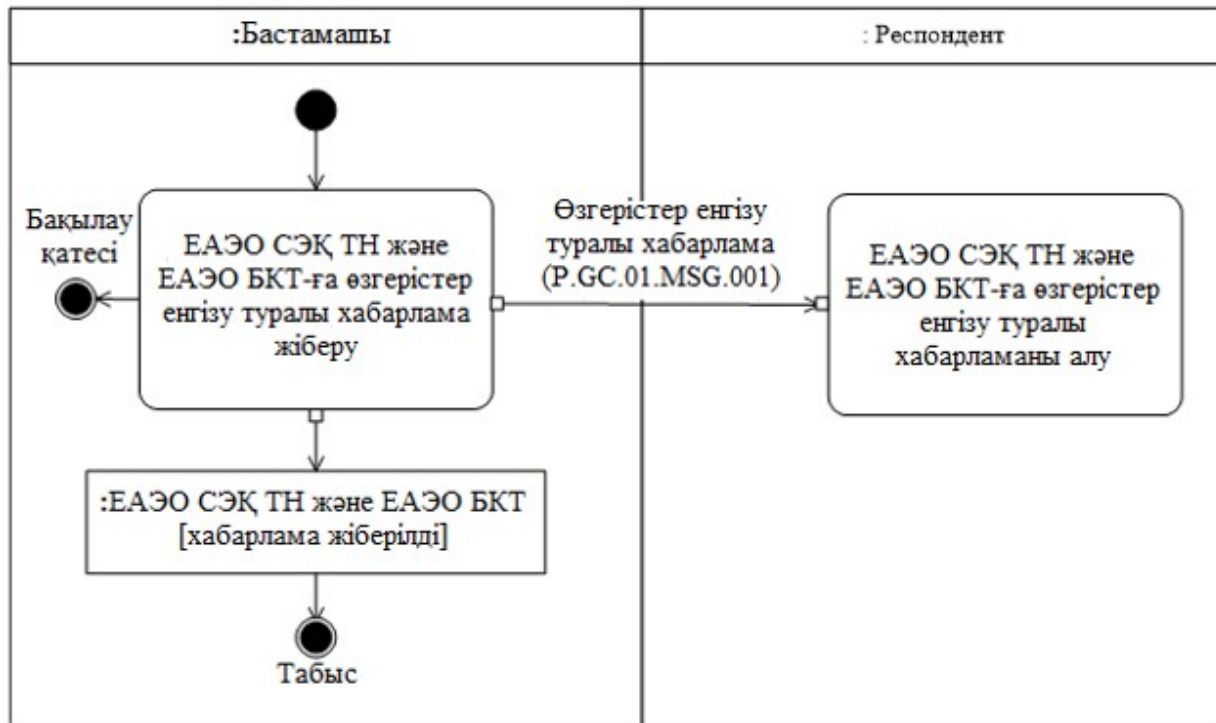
:Бастамашы

: Респондент

Бақылау қатесі

ЕАЭО СЭҚ ТН және ЕАЭО БКТ-ға өзгерістер енгізу туралы хабарлама жіберу

Өзгерістер енгізу туралы хабарлама (P.GC.01.MSG.001)

ЕАЭО СЭҚ ТН және ЕАЭО БКТ-ға өзгерістер енгізу туралы хабарламаны алу

:ЕАЭО СЭҚ ТН және ЕАЭО БКТ [хабарлама жіберілді]

Табыс